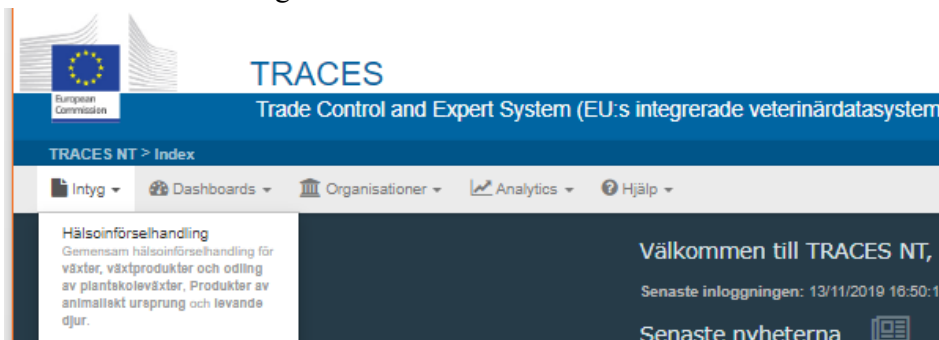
European Commission

TRACES

Trade Control and Expert System (EU:s integrerade veterinärdatasystem

TRACES NT > Index

Intyg ▾ Dashboards ▾ Organisationer ▾ Analytics ▾ Hjälp ▾

Hälsoinförselhandling

Gemensam hälsoinförselhandling för växter, växtprodukter och odling av plantskoleväxter, Produkter av animaliskt ursprung och levande djur.

Välkommen till TRACES NT,

Senaste inloggningen: 13/11/2019 16:50:1

Senaste nyheterna